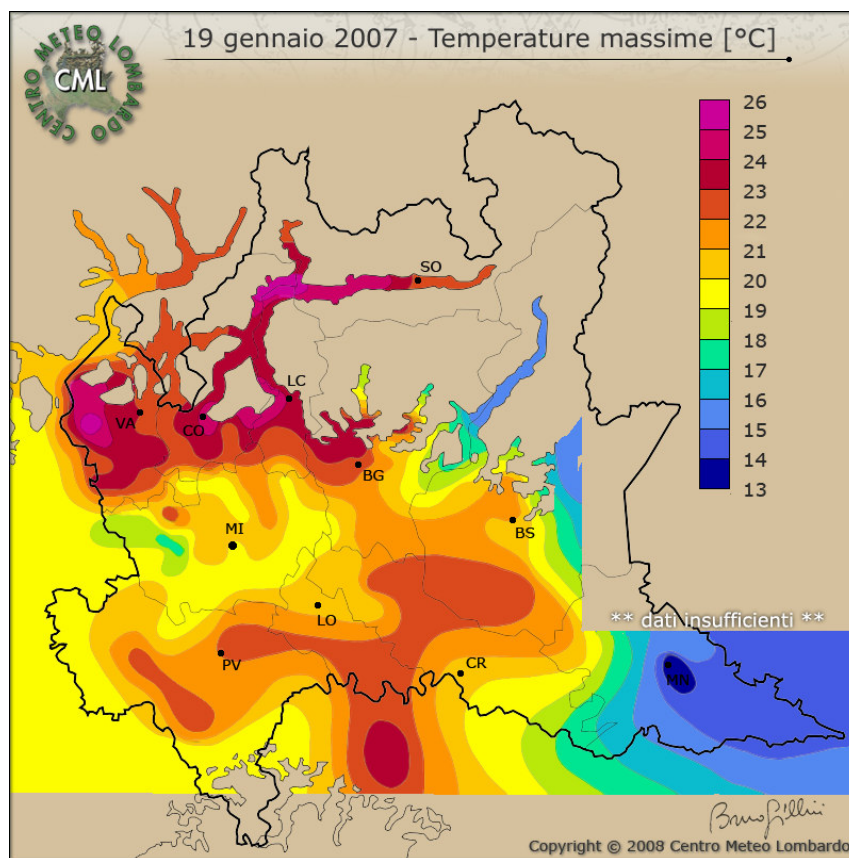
CENTRO METEO LOMBARDO
CML

19 gennaio 2007 - Temperature massime [°C]

26
25
24
23
22
21
20
19
18
17
16
15
14
13

SO
LC
VA
CO
BG
BS
MI
LO
PV
CR
MN

** dati insufficienti **

Copyright © 2008 Centro Meteo Lombardo